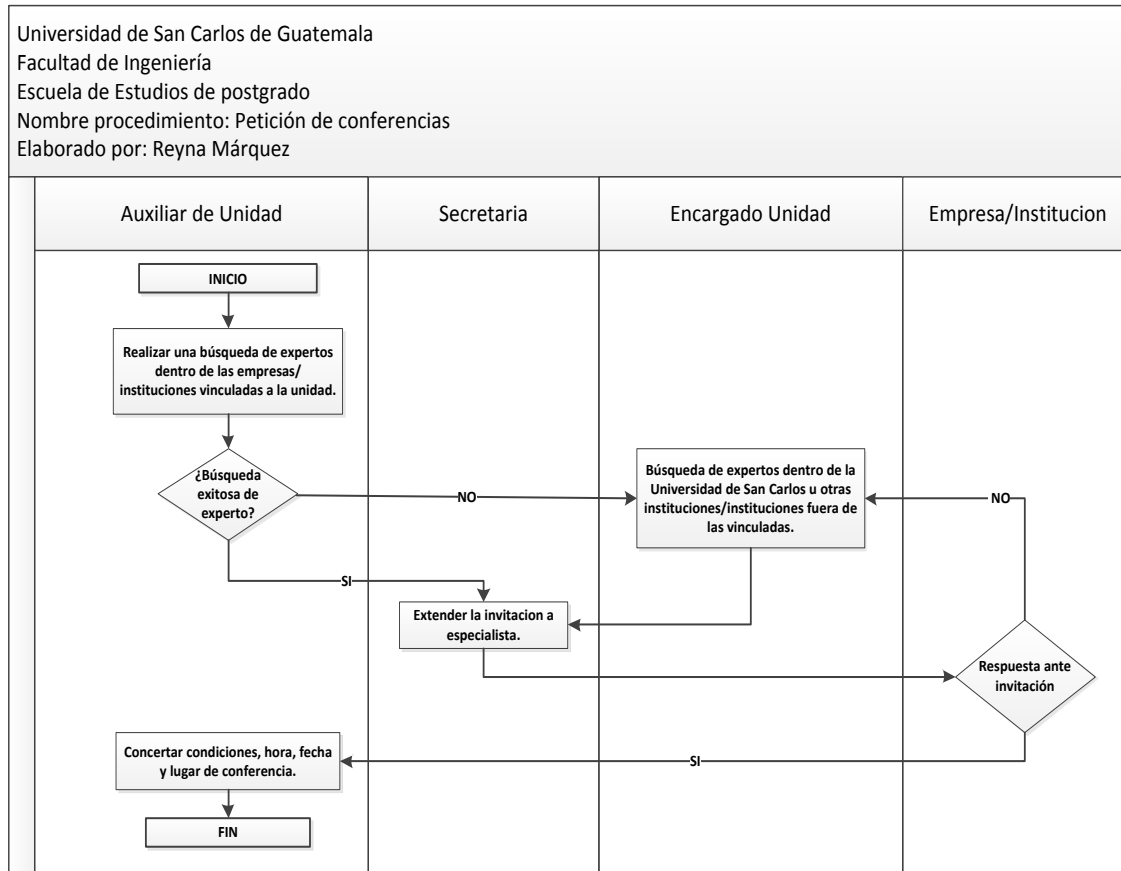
Universidad de San Carlos de Guatemala
Facultad de Ingeniería
Escuela de Estudios de postgrado
Nombre procedimiento: Petición de conferencias
Elaborado por: Reyna Márquez

Auxiliar de Unidad

Secretaria

Encargado Unidad

Empresa/Institucion

INICIO

Realizar una búsqueda de expertos dentro de las empresas/ instituciones vinculadas a la unidad.

¿Búsqueda exitosa de experto?

NO

Búsqueda de expertos dentro de la Universidad de San Carlos u otras instituciones/instituciones fuera de las vinculadas.

NO

SI

Extender la invitacion a especialista.

Respuesta ante invitación

Concertar condiciones, hora, fecha y lugar de conferencia.

SI

FIN